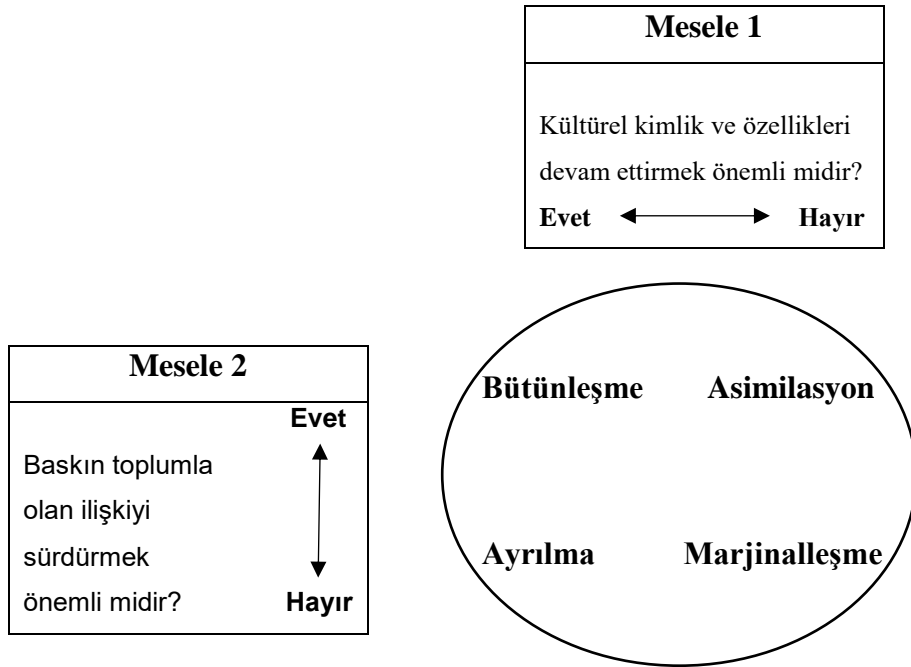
Mesele 1

Kültürel kimlik ve özellikleri devam ettirmek önemli midir?

Evet Hayır

Mesele 2

Evet

Baskın toplumla olan ilişkiyi sürdürmek önemli midir?

Hayır

Bütünleşme Asimilasyon

Ayrılma Marjinalleşme